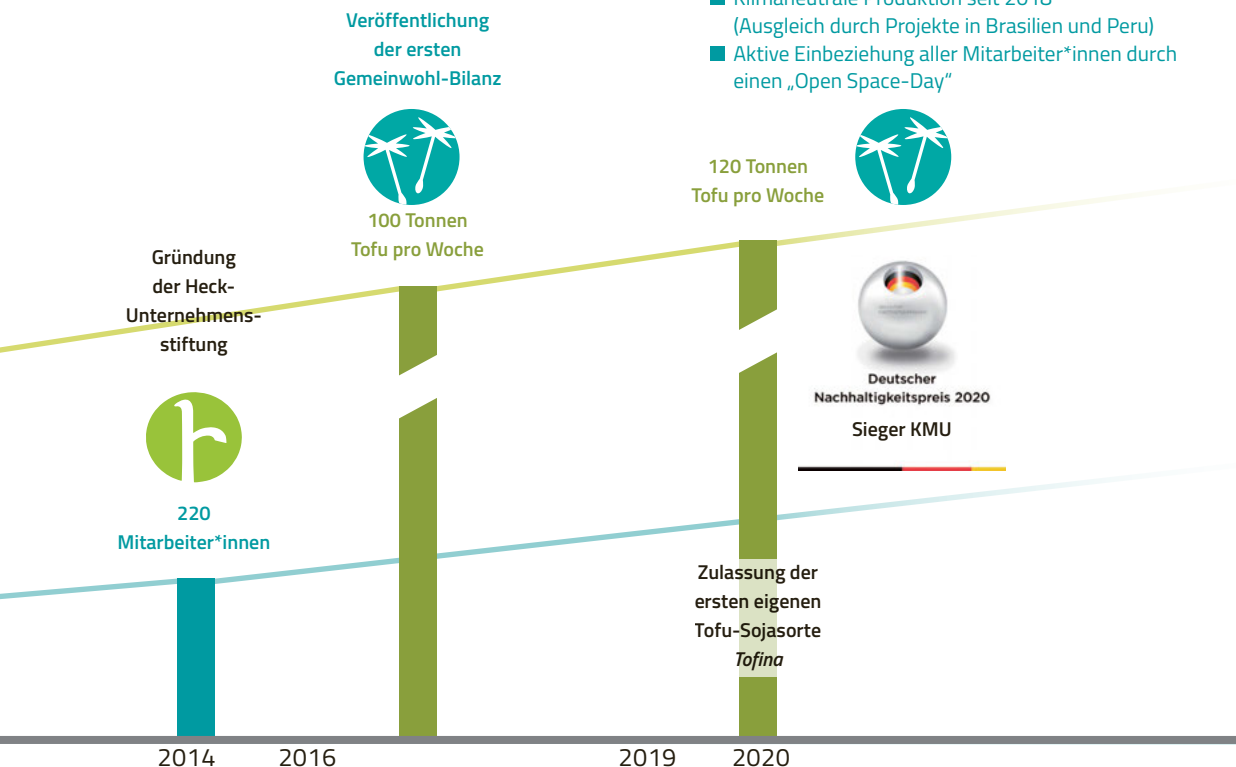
Veröffentlichung der ersten Gemeinwohl-Bilanz

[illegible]
(Ausgleich durch Projekte in Brasilien und Peru)
Aktive Einbeziehung aller Mitarbeiter*innen durch einen „Open Space-Day"

120 Tonnen Tofu pro Woche

100 Tonnen Tofu pro Woche

Gründung der Heck-Unternehmensstiftung

Deutscher Nachhaltigkeitspreis 2020

Sieger KMU

220 Mitarbeiter*innen

Zulassung der ersten eigenen Tofu-Sojasorte *Tofina*

2014 2016 2019 2020